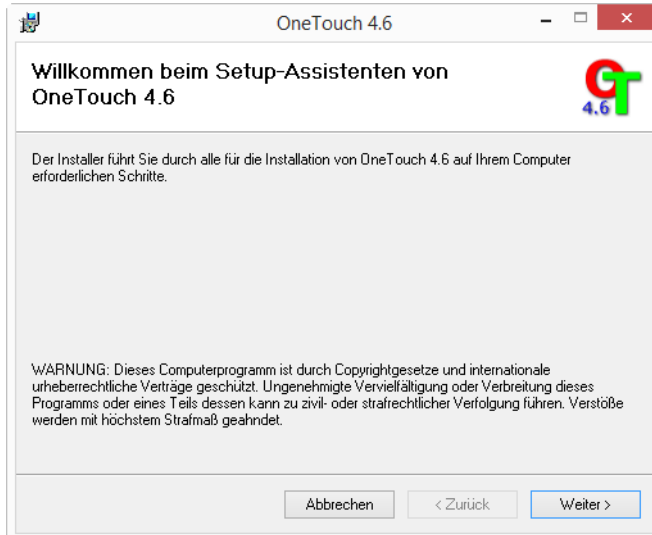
OneTouch 4.6

Willkommen beim Setup-Assistenten von OneTouch 4.6

4.6

Der Installer führt Sie durch alle für die Installation von OneTouch 4.6 auf Ihrem Computer erforderlichen Schritte.

WARNUNG: Dieses Computerprogramm ist durch Copyrightgesetze und internationale urheberrechtliche Verträge geschützt. Ungenehmigte Vervielfältigung oder Verbreitung dieses Programms oder eines Teils dessen kann zu zivil- oder strafrechtlicher Verfolgung führen. Verstöße werden mit höchstem Strafmaß geahndet.

Abbrechen

< Zurück

Weiter >